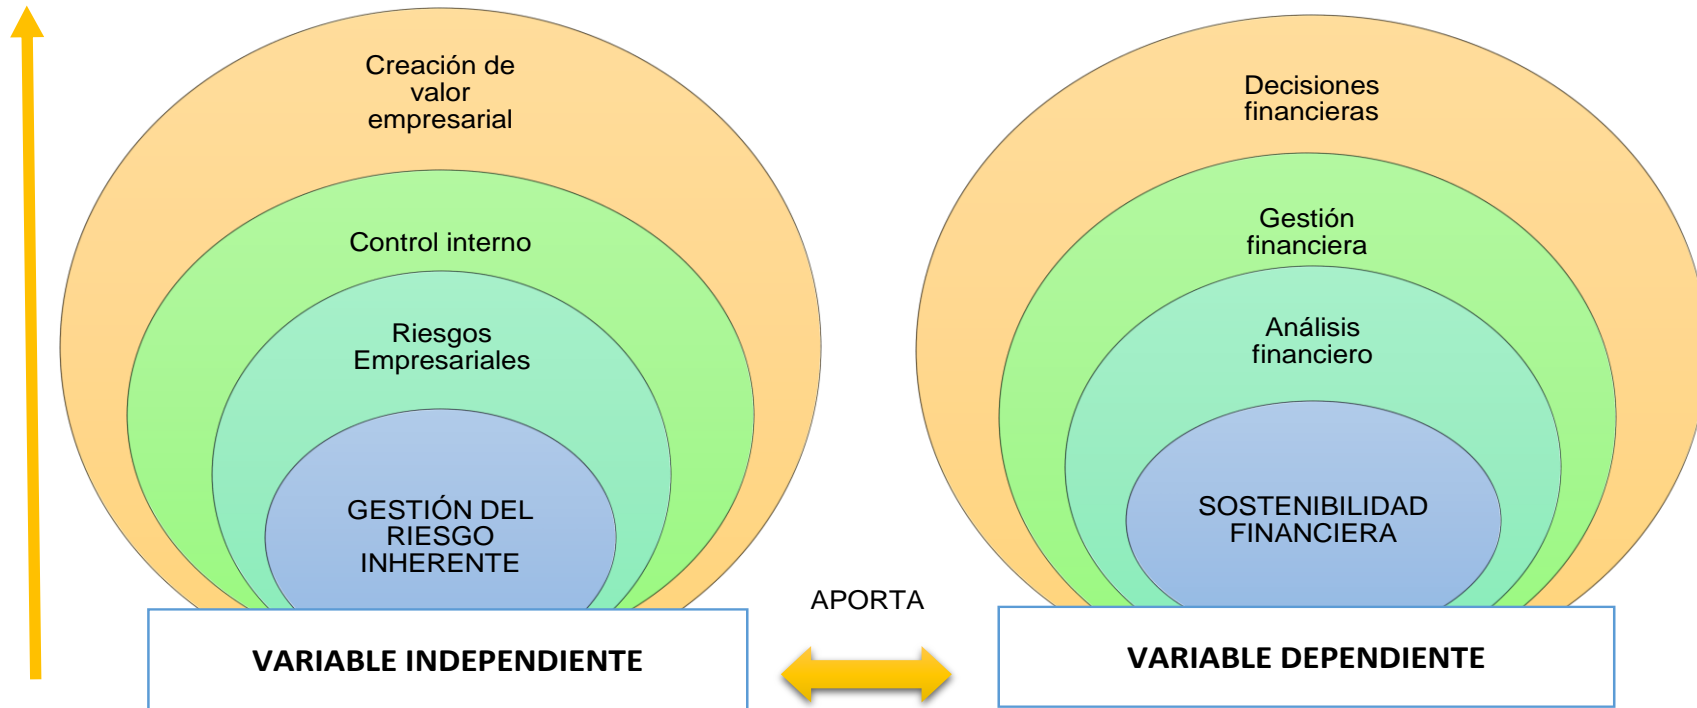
Creación de valor empresarial

Control interno

Riesgos Empresariales

GESTIÓN DEL RIESGO INHERENTE

VARIABLE INDEPENDIENTE

APORTA

Decisiones financieras

Gestión financiera

Análisis financiero

SOSTENIBILIDAD FINANCIERA

VARIABLE DEPENDIENTE